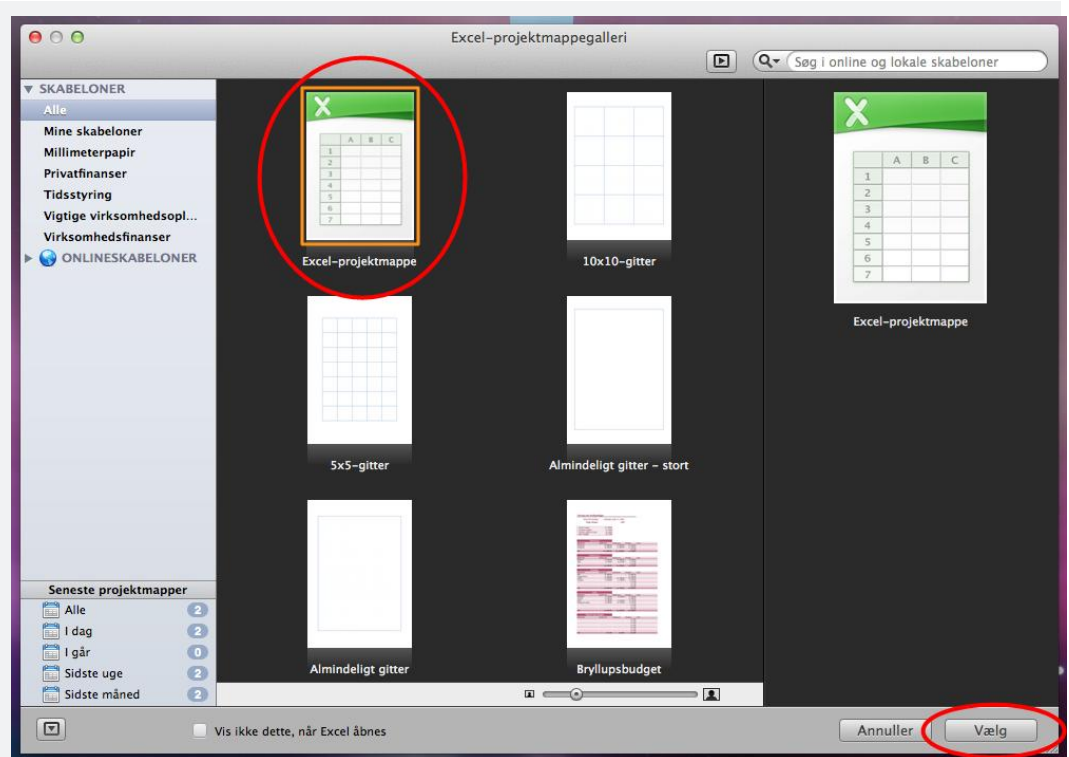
Excel-projektmappegalleri

Søg i online og lokale skabeloner

SKABELONER
Alle
Mine skabeloner
Millimeterpapir
Privatfinanser
Tidsstyring
Vigtige virksomhedsopl...
Virksomhedsfinanser
ONLINESKABELONER

X
A B C
1
2
3
4
5
6
7
Excel-projektmappe

10x10-gitter

5x5-gitter

Almindeligt gitter - stort

Almindeligt gitter

Bryllupsbudget

X
A B C
1
2
3
4
5
6
7
Excel-projektmappe

Seneste projektmapper
Alle 2
I dag 2
I går 0
Sidste uge 2
Sidste måned 2

Vis ikke dette, når Excel åbnes

Annuller
Vælg